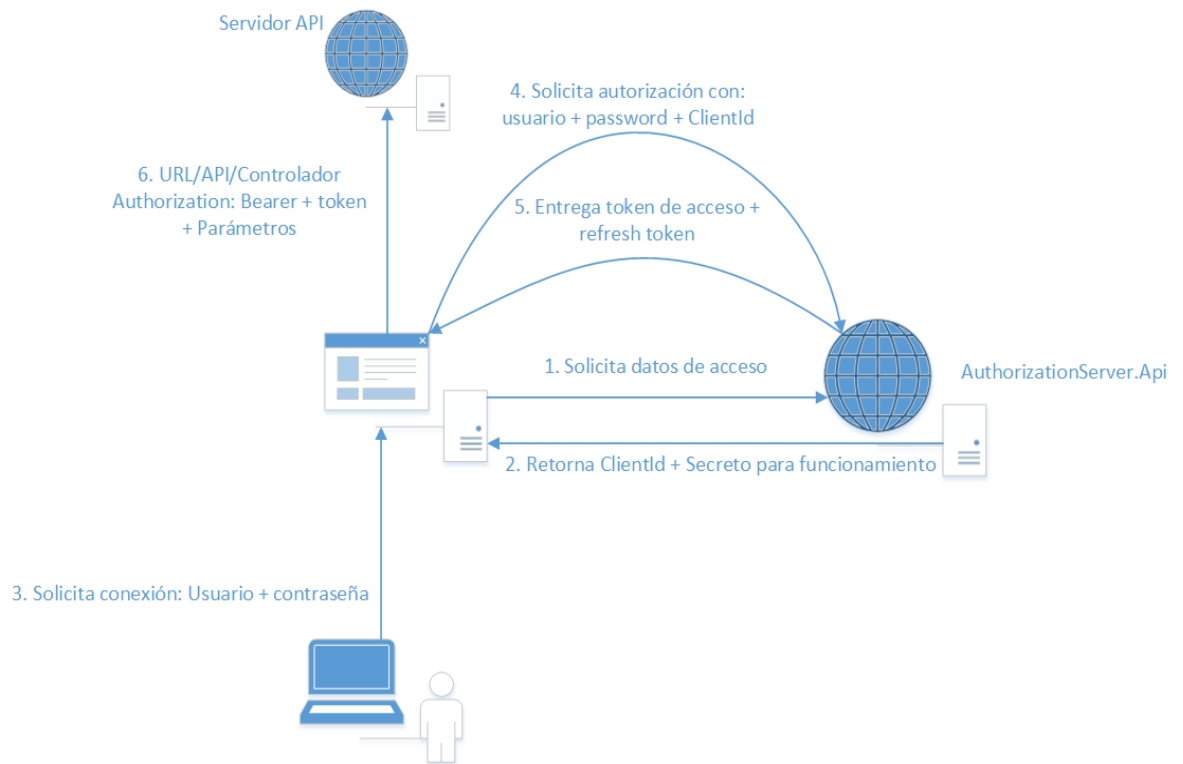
Servidor API

4. Solicita autorización con:
usuario + password + ClientId

6. URL/API/Controlador
Authorization: Bearer + token
+ Parámetros

5. Entrega token de acceso +
refresh token

1. Solicita datos de acceso

AuthorizationServer.Api

2. Retorna ClientId + Secreto para funcionamiento

3. Solicita conexión: Usuario + contraseña